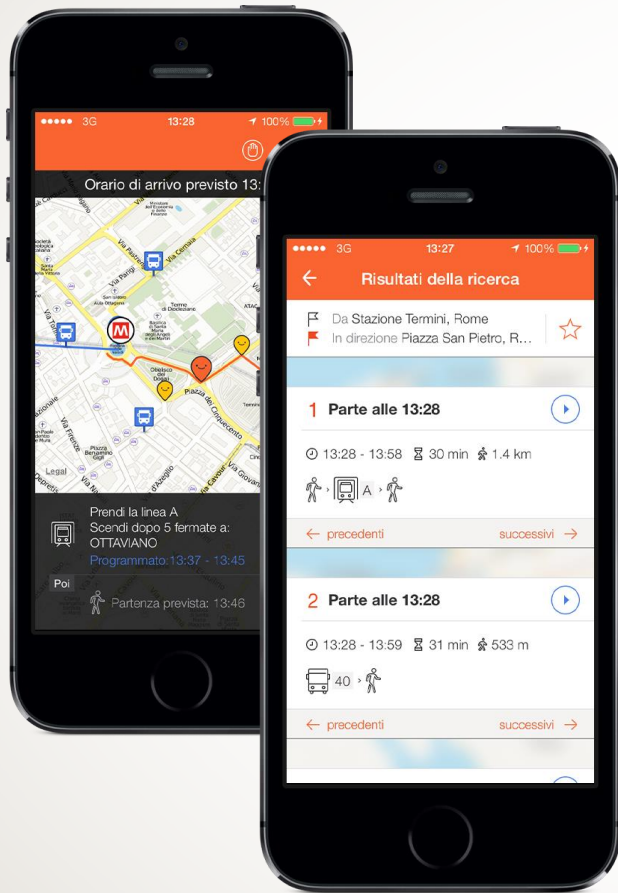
●●●●● 3G 13:28 100%

Orario di arrivo previsto 13:

Via Parigi
Via Cernaia
Piazza dei Cinquecento
Via Cavour
Piazza Beniamino Gigli
Legal

Prendi la linea A
Scendi dopo 5 fermate a:
OTTAVIANO
Programmato:13:37 - 13:45

Poi

Partenza prevista: 13:46

●●●●● 3G 13:27 100%

←
Risultati della ricerca

Da Stazione Termini, Rome
In direzione Piazza San Pietro, R...

1 Parte alle 13:28

13:28 - 13:58 30 min 1.4 km

A

← precedenti
successivi →

2 Parte alle 13:28

13:28 - 13:59 31 min 533 m

40

← precedenti
successivi →